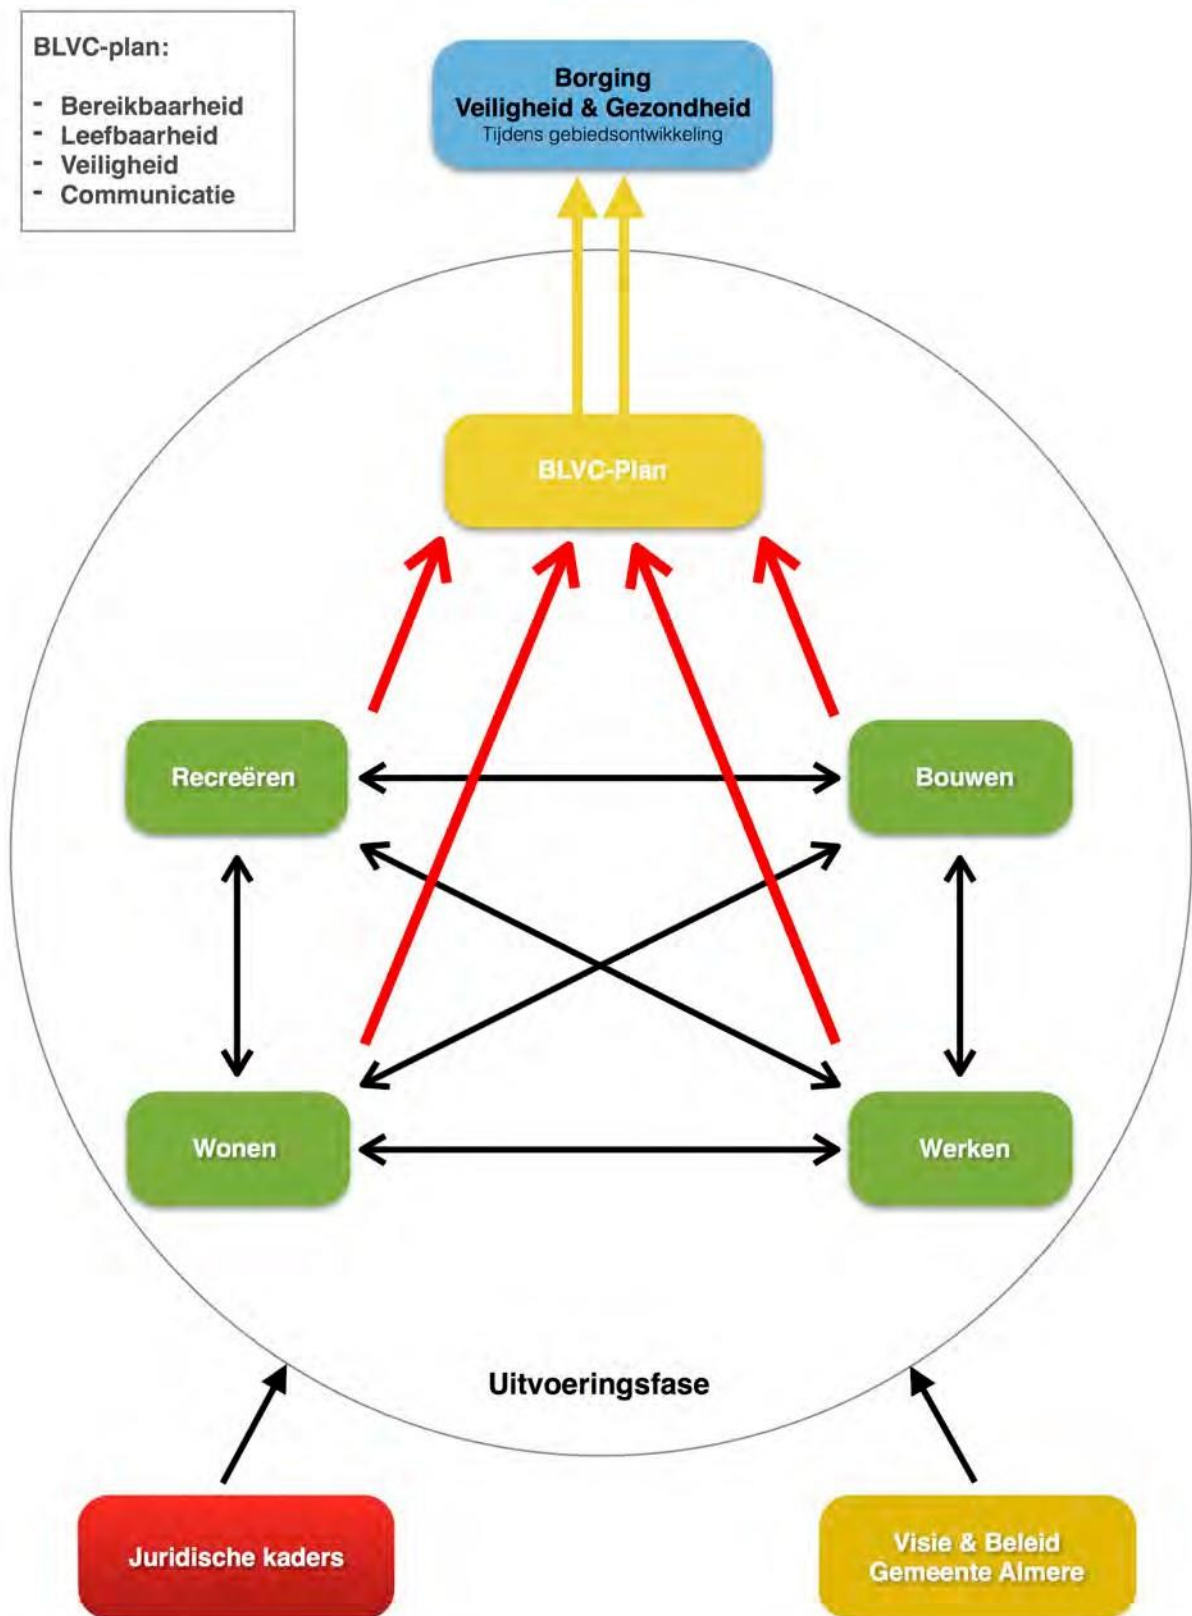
BLVC-plan:

- Bereikbaarheid
- Leefbaarheid
- Veiligheid
- Communicatie

Borging
Veiligheid & Gezondheid
Tijdens gebiedsontwikkeling

BLVC-Plan

Recreëren

Bouwen

Wonen

Werken

Uitvoeringsfase

Juridische kaders

Visie & Beleid
Gemeente Almere